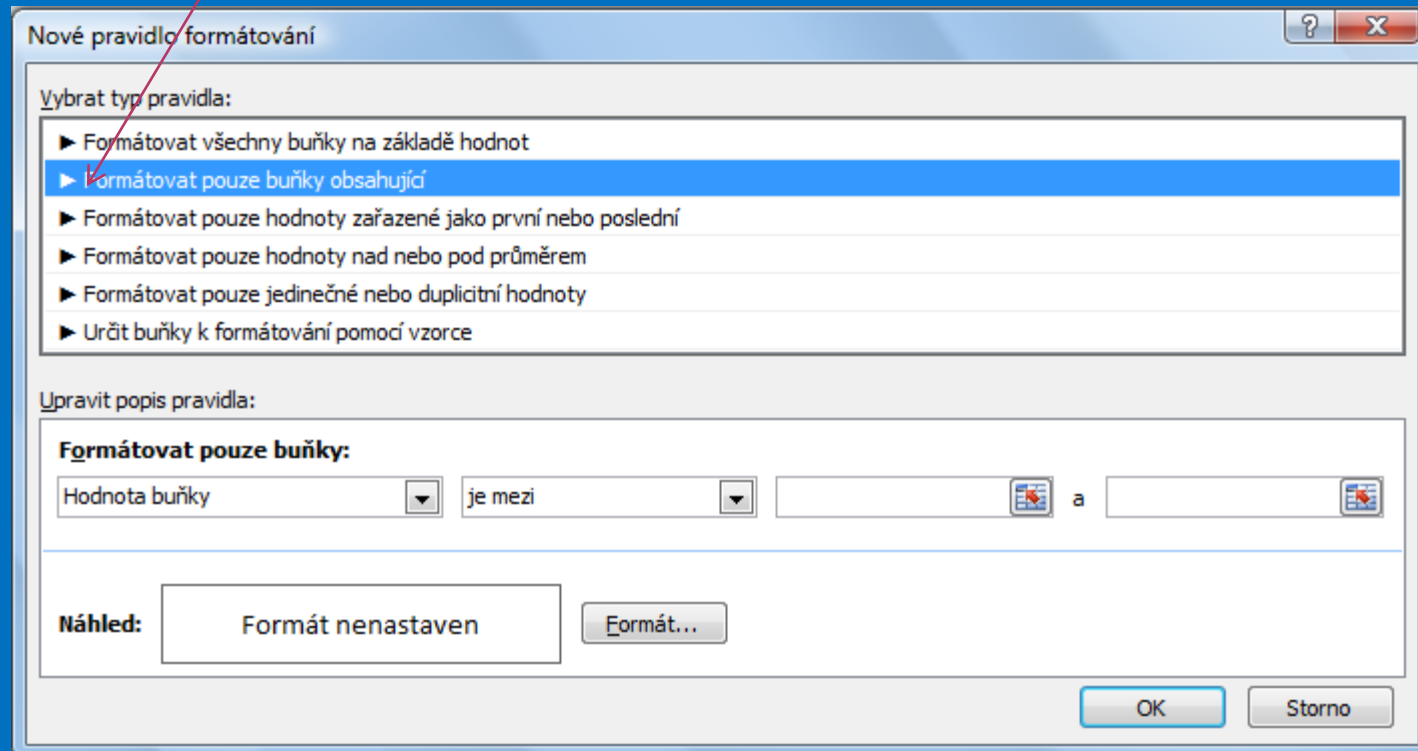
Nové pravidlo formátování

?
X

Vybrat typ pravidla:

► Formátovat všechny buňky na základě hodnot
► Formátovat pouze buňky obsahující
► Formátovat pouze hodnoty zařazené jako první nebo poslední
► Formátovat pouze hodnoty nad nebo pod průměrem
► Formátovat pouze jedinečné nebo duplicitní hodnoty
► Určit buňky k formátování pomocí vzorce

Upravit popis pravidla:

Formátovat pouze buňky:

Hodnota buňky
je mezi
a

Náhled:
Formát nenastaven
Formát...

OK
Storno